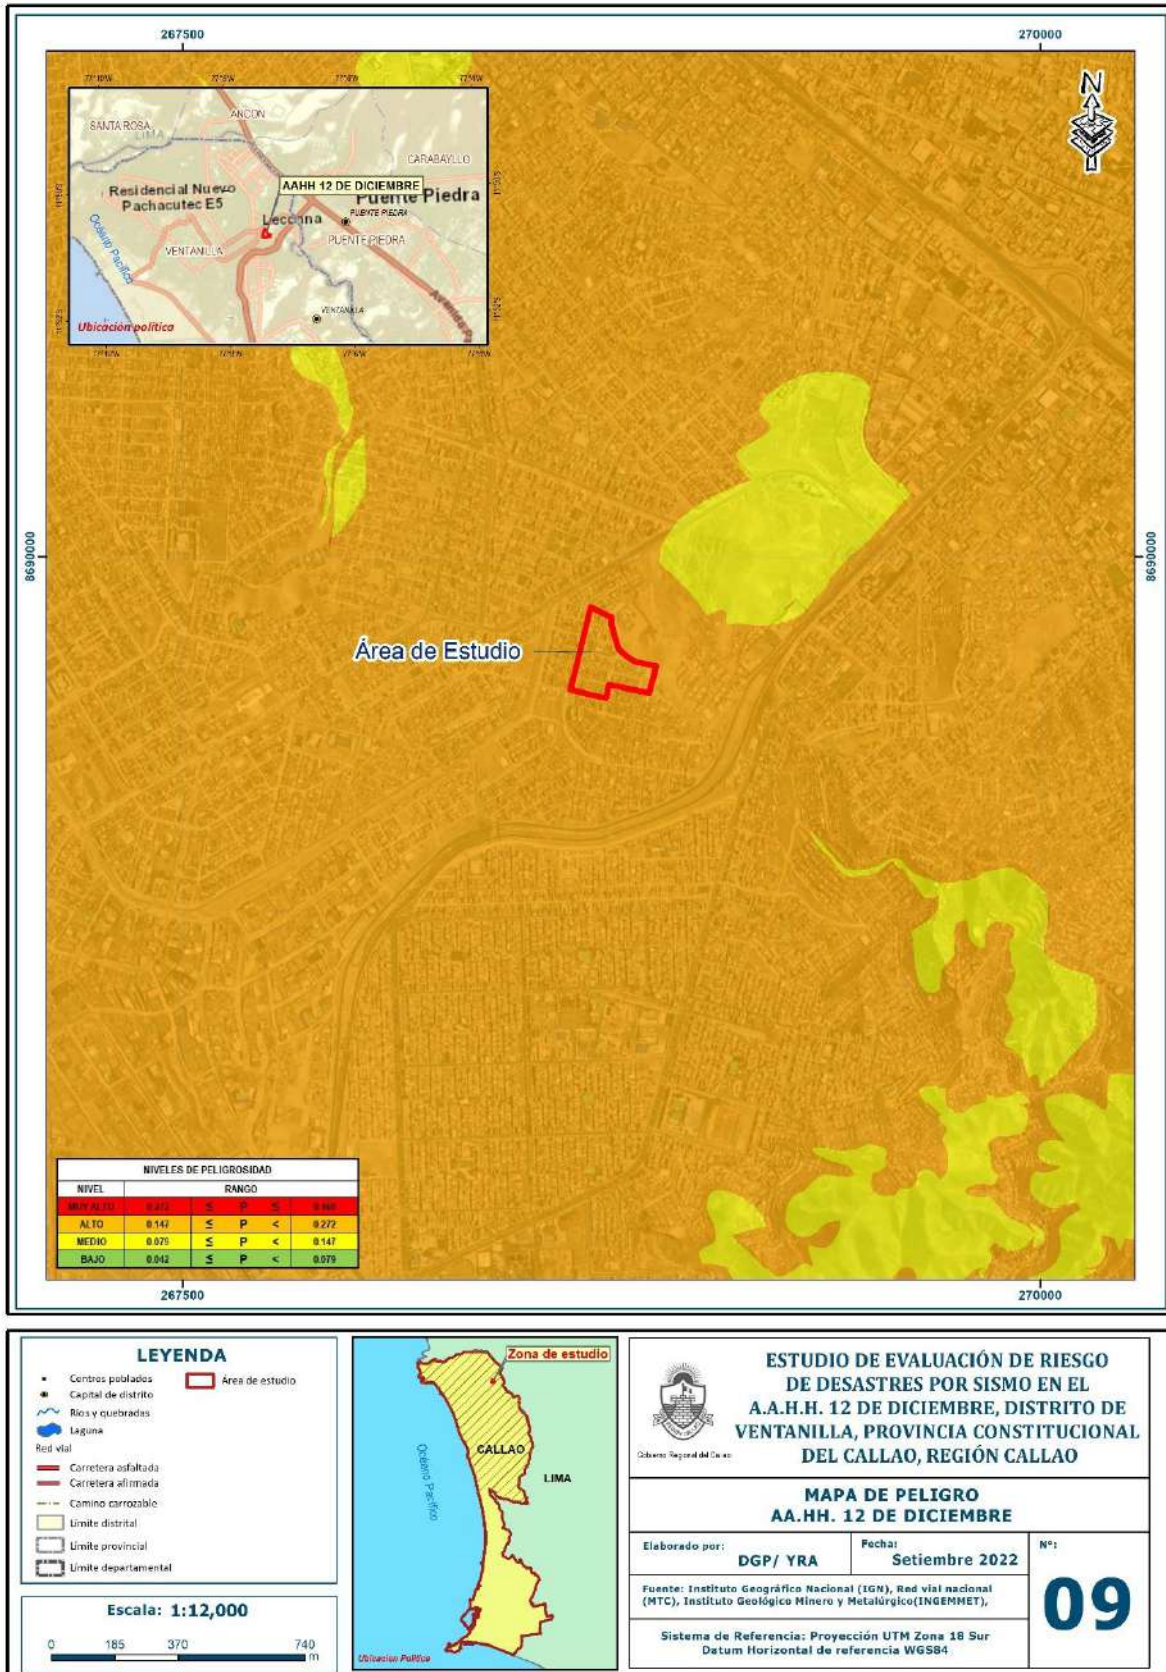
267500

270000

77°10'W

77°8'W

77°6'W

77°4'W

SANTA ROSA

ANCON

LIMA

CARABAYLLO

Residencial Nuevo Pachacutec E5

AAHH 12 DE DICIEMBRE

Puente Piedra

PUENTE PIEDRA

Leccona

VENTANILLA

PUENTE PIEDRA

Océano Pacífico

VENTANILLA

Ubicación política

N

8690000

8690000

Área de Estudio

| NIVELES DE PELIGROSIDAD | | | | | |
|---|---|---|---|---|---|
| NIVEL | RANGO | | | | |
| MUY ALTO | 0.272 | ≤ | P | ≤ | 0.460 |
| ALTO | 0.147 | ≤ | P | < | 0.272 |
| MEDIO | 0.079 | ≤ | P | < | 0.147 |
| BAJO | 0.042 | ≤ | P | < | 0.079 |

267500

270000

LEYENDA

Centros poblados
Capital de distrito
Ríos y quebradas
Laguna
Red vial
Carretera asfaltada
Carretera afirmada
Camino carrozable
Límite distrital
Límite provincial
Límite departamental
Área de estudio

Escala: 1:12,000

0 185 370 740 m

Zona de estudio

CALLAO

LIMA

Océano Pacífico

Ubicación Política

Gobierno Regional del Callao

ESTUDIO DE EVALUACIÓN DE RIESGO DE DESASTRES POR SISMO EN EL A.A.H.H. 12 DE DICIEMBRE, DISTRITO DE VENTANILLA, PROVINCIA CONSTITUCIONAL DEL CALLAO, REGIÓN CALLAO

MAPA DE PELIGRO
AA.HH. 12 DE DICIEMBRE

Elaborado por:
DGP/ YRA

Fecha:
Setiembre 2022

N°:
09

Fuente: Instituto Geográfico Nacional (IGN), Red vial nacional (MTC), Instituto Geológico Minero y Metalúrgico(INGEMMET),

Sistema de Referencia: Proyección UTM Zona 18 Sur
Datum Horizontal de referencia WGS84